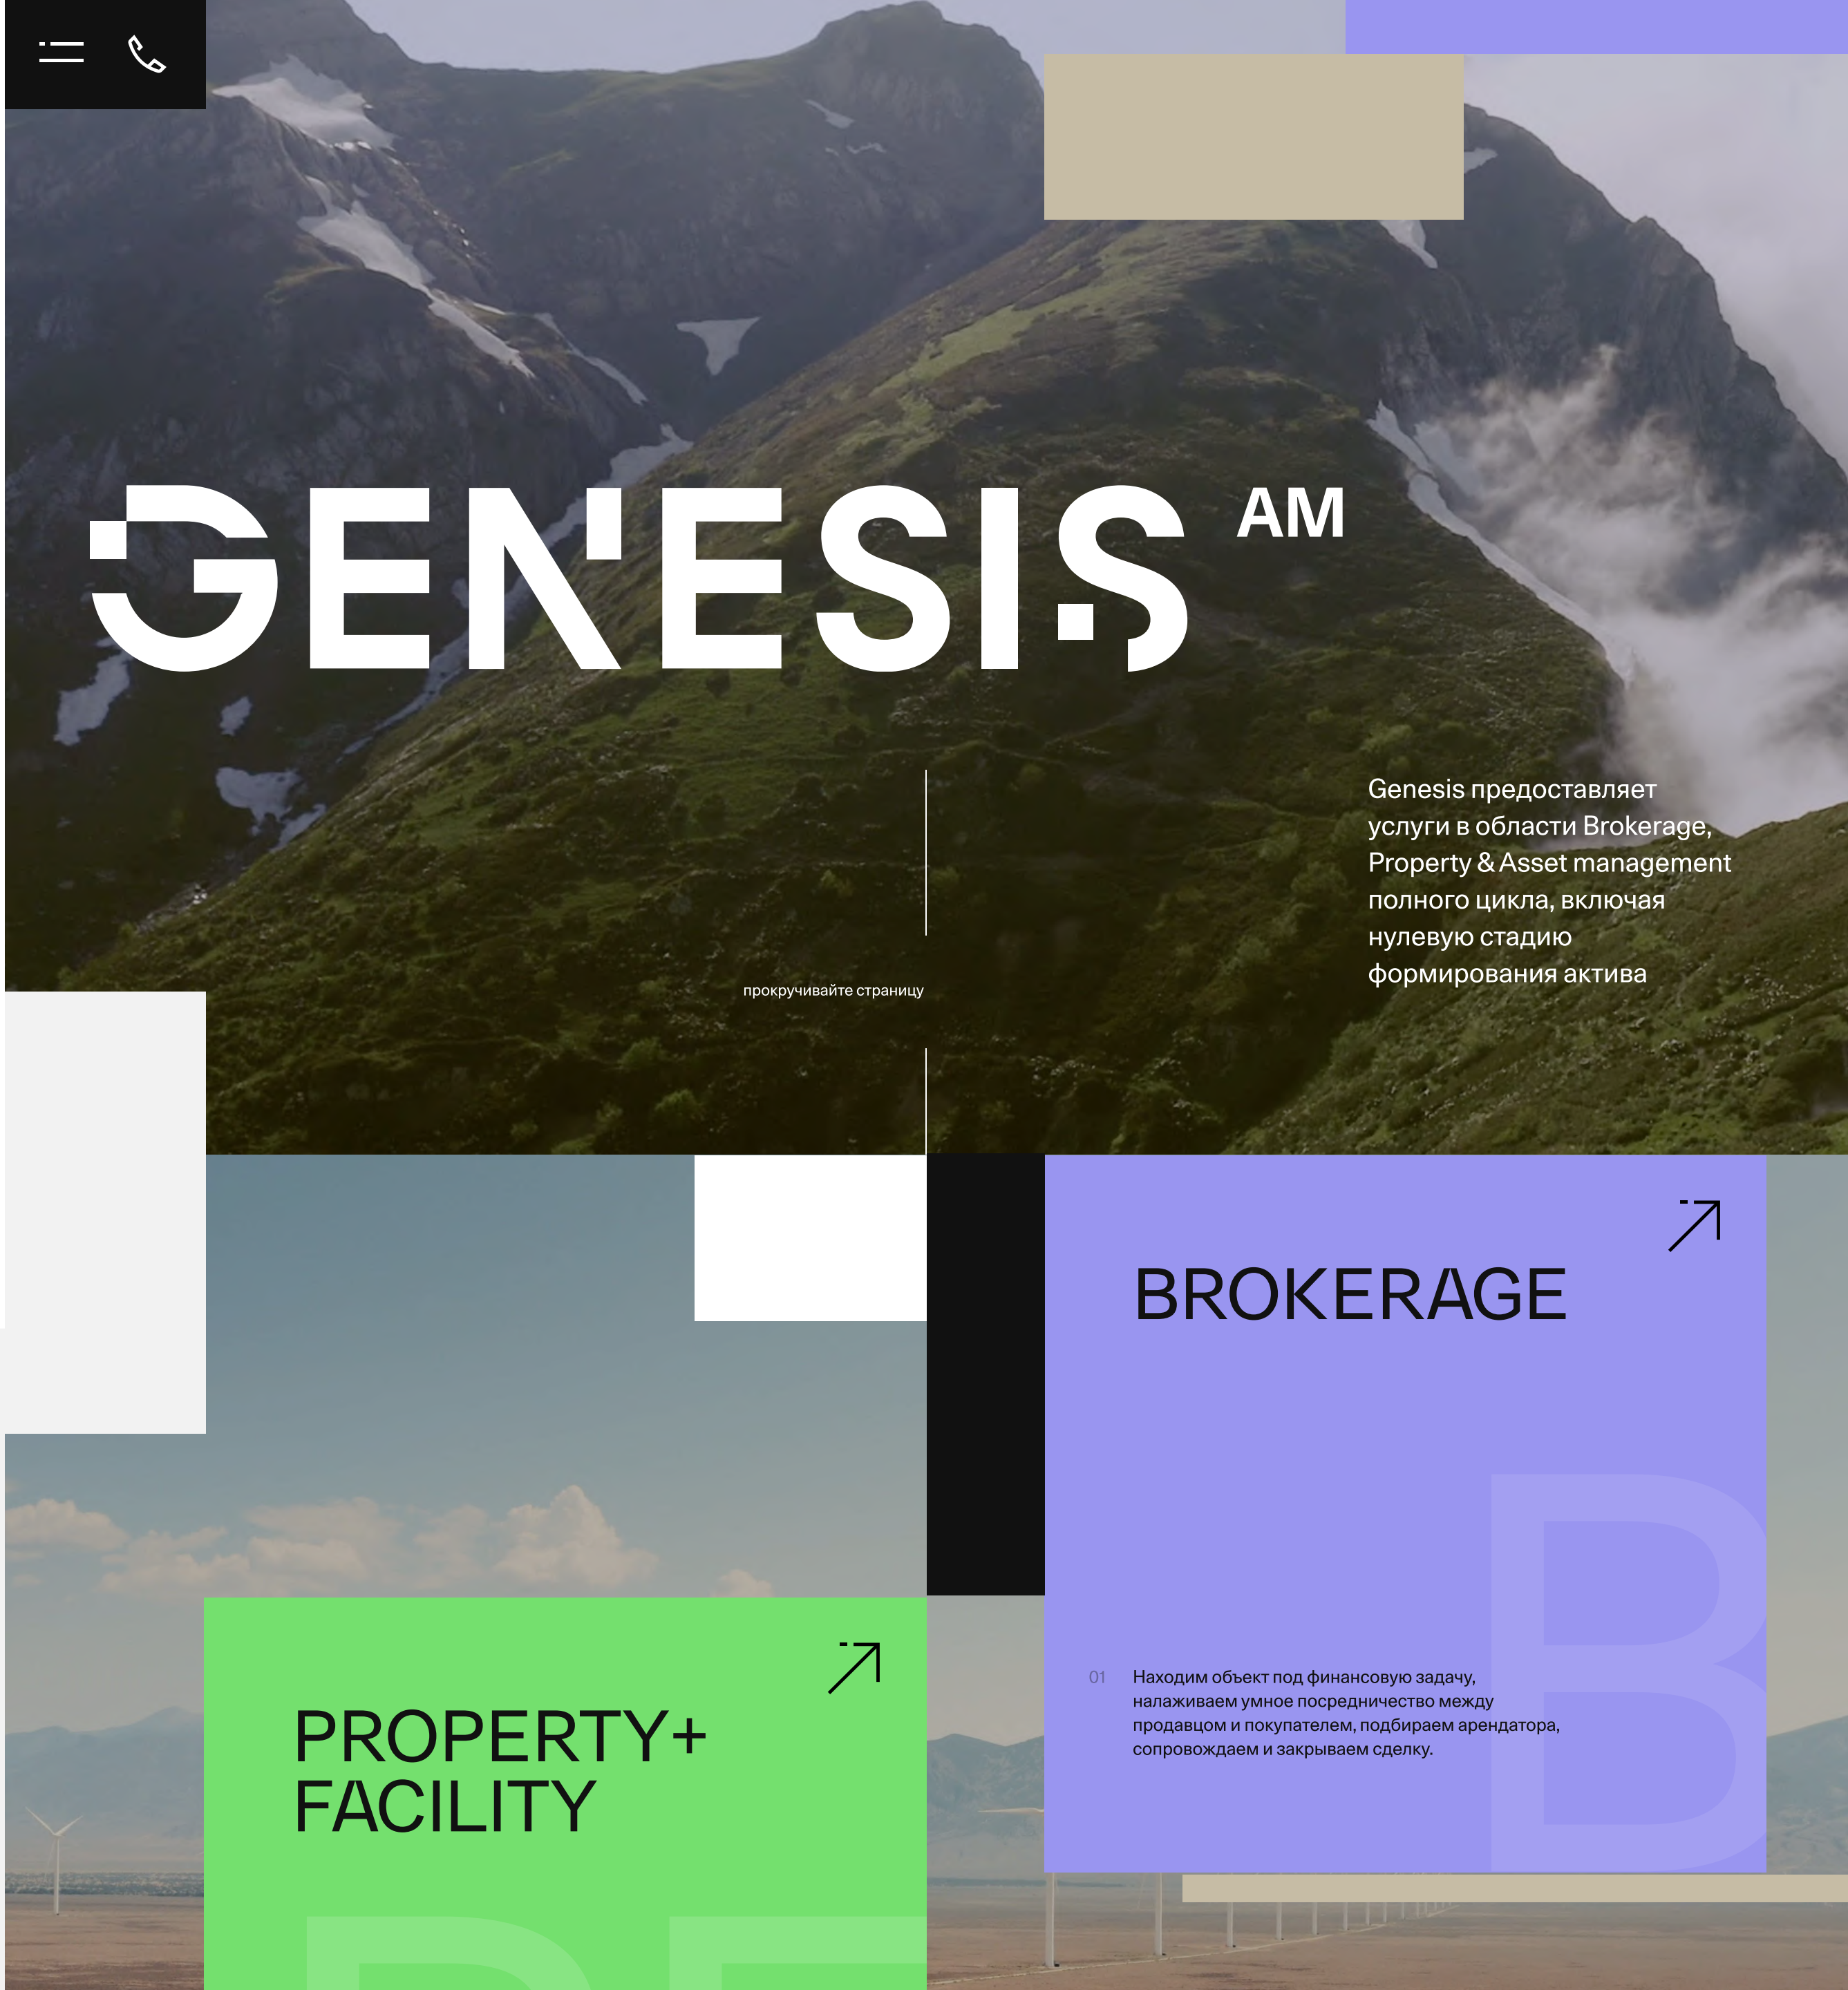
GENESIS AM

Genesis предоставляет услуги в области Brokerage, Property & Asset management полного цикла, включая нулевую стадию формирования актива

прокручивайте страницу

BROKERAGE

01 Находим объект под финансовую задачу, налаживаем умное посредничество между продавцом и покупателем, подбираем арендатора, сопровождаем и закрываем сделку.

B

PROPERTY+ FACILITY